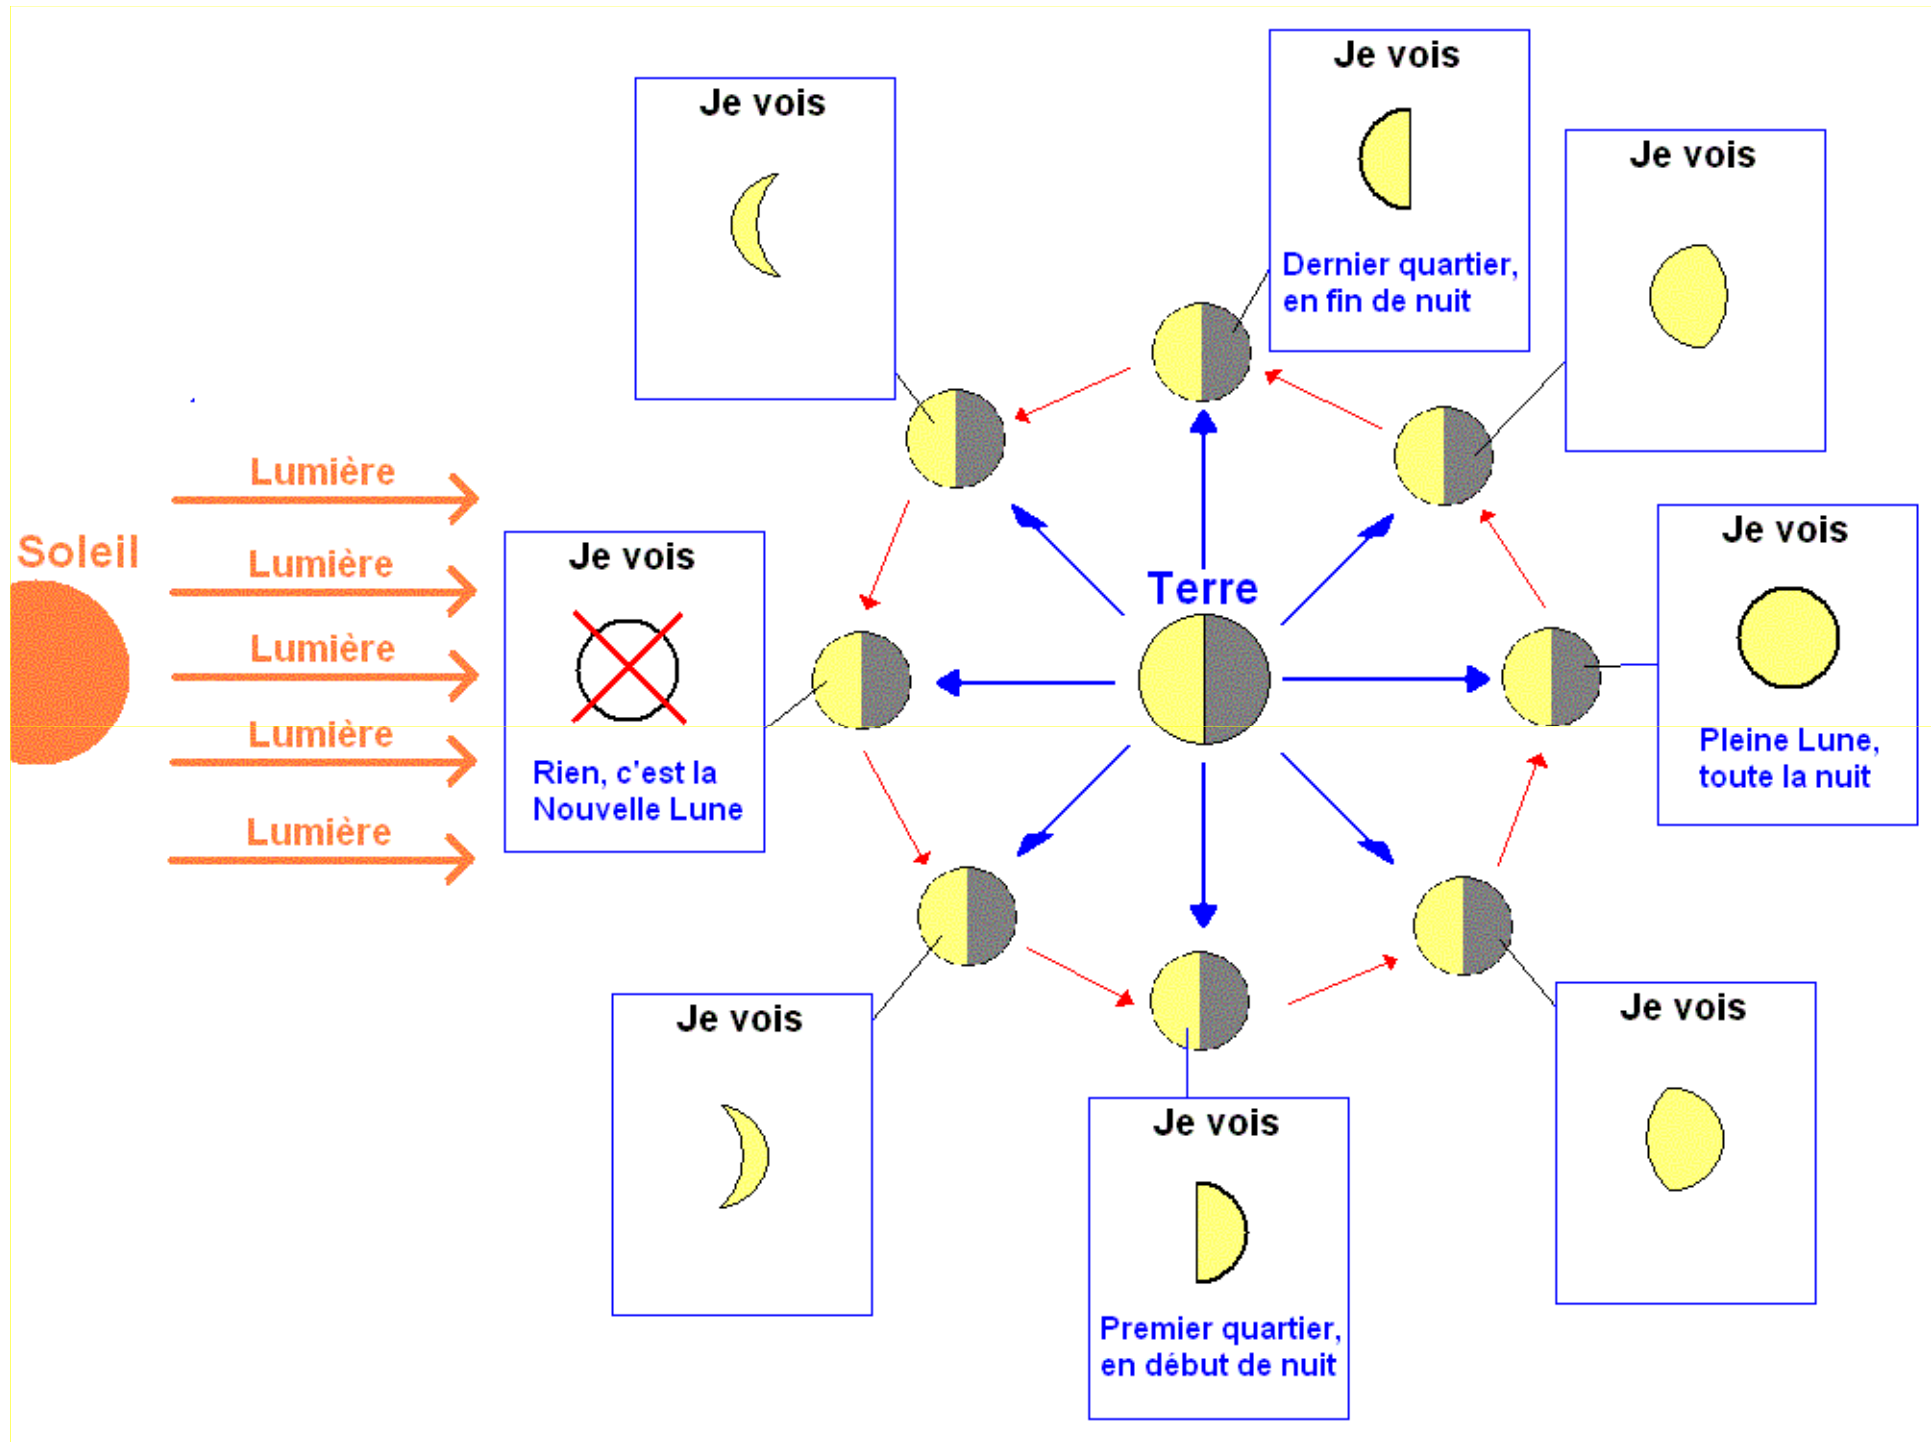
Soleil

Lumière
Lumière
Lumière
Lumière
Lumière

Je vois

Je vois
Dernier quartier, en fin de nuit

Je vois

Je vois
Rien, c'est la Nouvelle Lune

Terre

Je vois
Pleine Lune, toute la nuit

Je vois

Je vois
Premier quartier, en début de nuit

Je vois